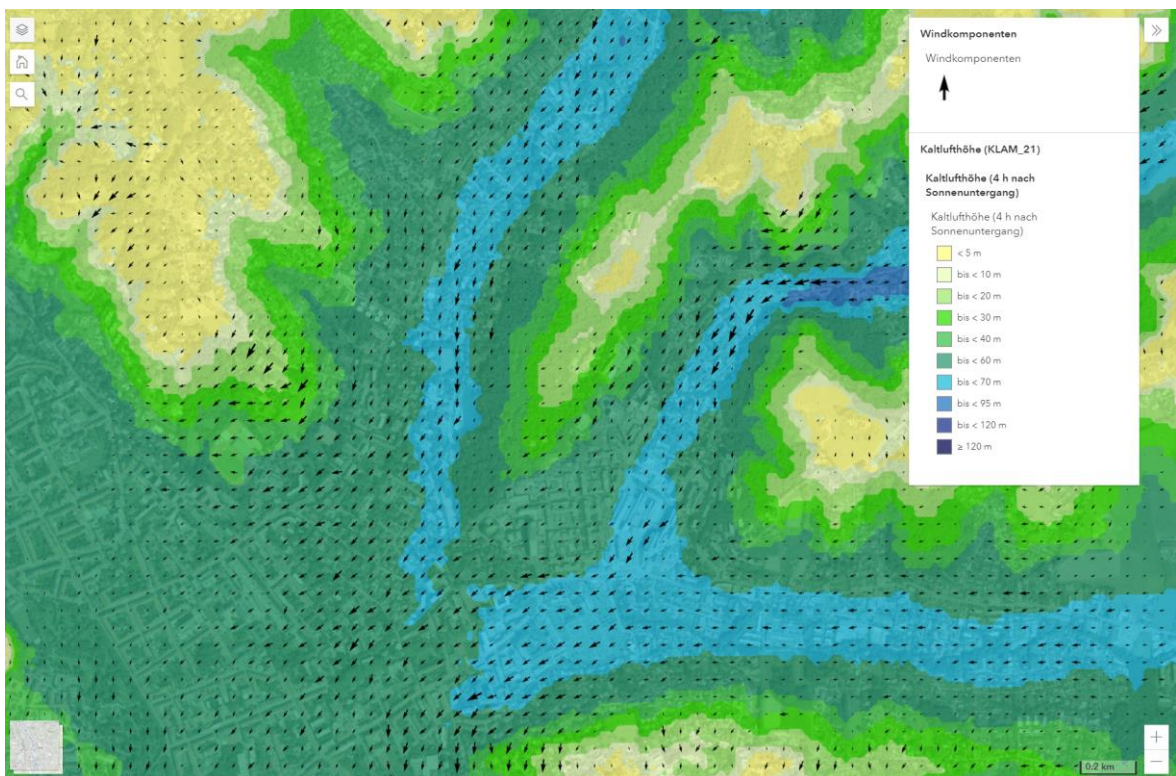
Windkomponenten

Windkomponenten

Kaltlufthöhe (KLAM_21)

Kaltlufthöhe (4 h nach Sonnenuntergang)

Kaltlufthöhe (4 h nach Sonnenuntergang)

< 5 m
bis < 10 m
bis < 20 m
bis < 30 m
bis < 40 m
bis < 60 m
bis < 70 m
bis < 95 m
bis < 120 m
≥ 120 m

0.2 km

+
−